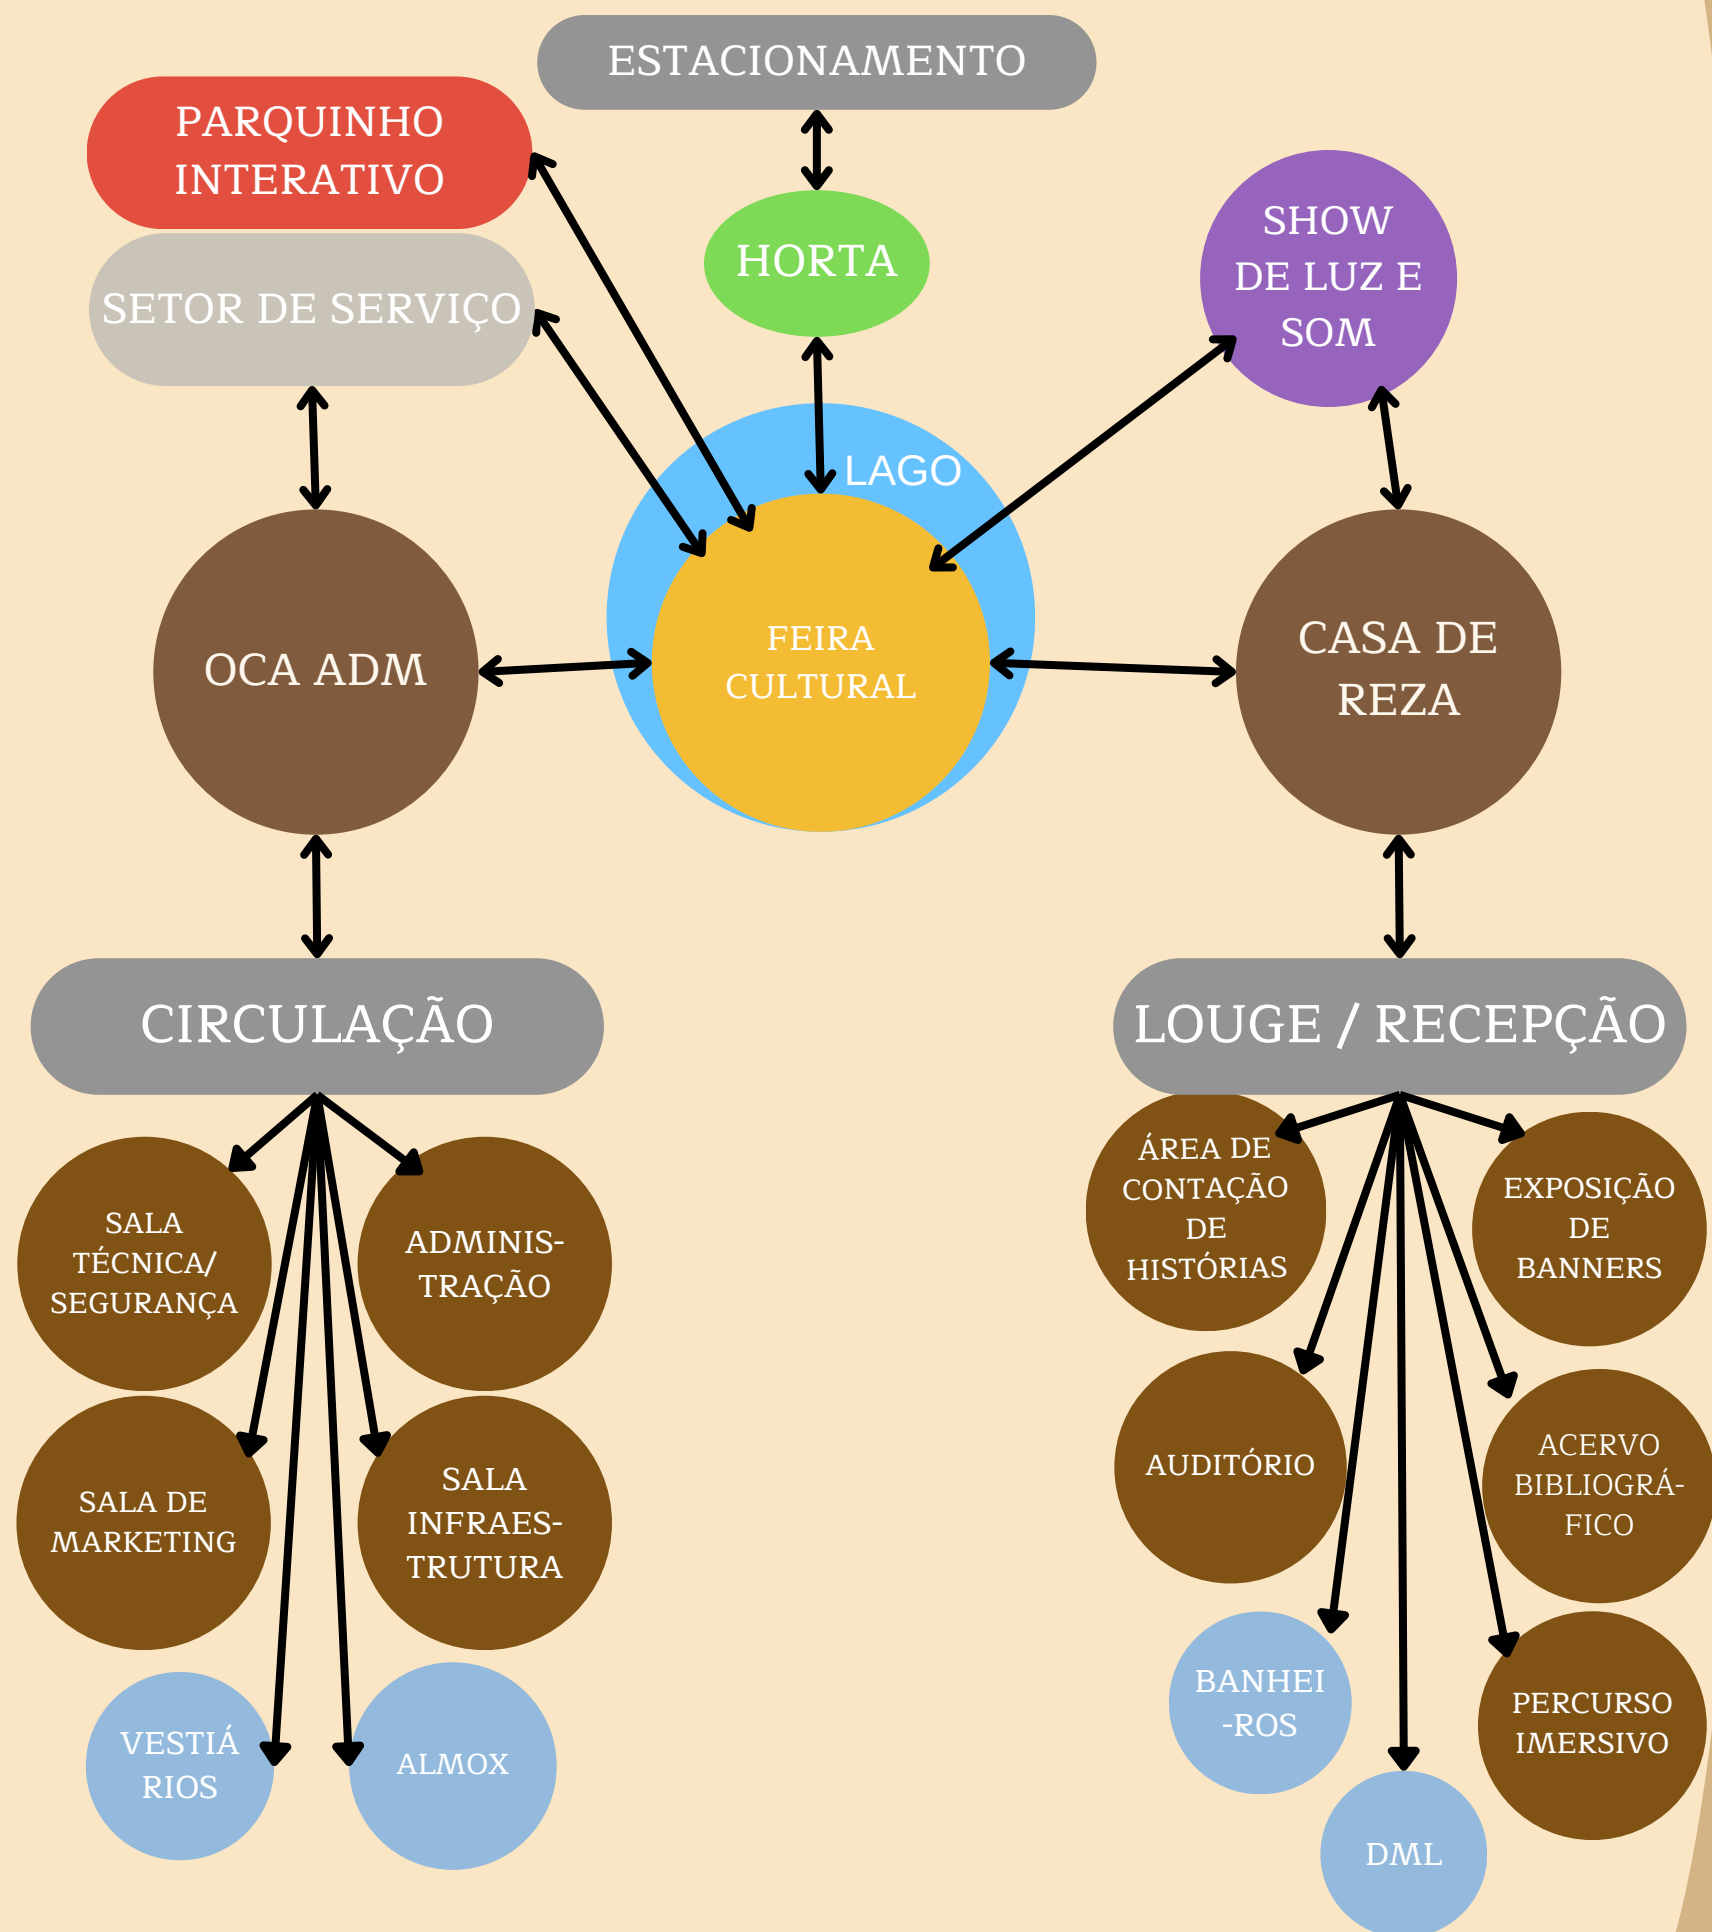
ESTACIONAMENTO

PARQUINHO INTERATIVO

HORTA

SHOW DE LUZ E SOM

SETOR DE SERVIÇO

LAGO

OCA ADM

FEIRA CULTURAL

CASA DE REZA

CIRCULAÇÃO

LOUGE / RECEPÇÃO

SALA TÉCNICA/ SEGURANÇA

ADMINISTRAÇÃO

ÁREA DE CONTAÇÃO DE HISTÓRIAS

EXPOSIÇÃO DE BANNERS

SALA DE MARKETING

SALA INFRAESTRUTURA

AUDITÓRIO

ACERVO BIBLIOGRÁFICO

VESTIÁ RIOS

ALMOX

BANHEI -ROS

PERCURSO IMERSIVO

DML